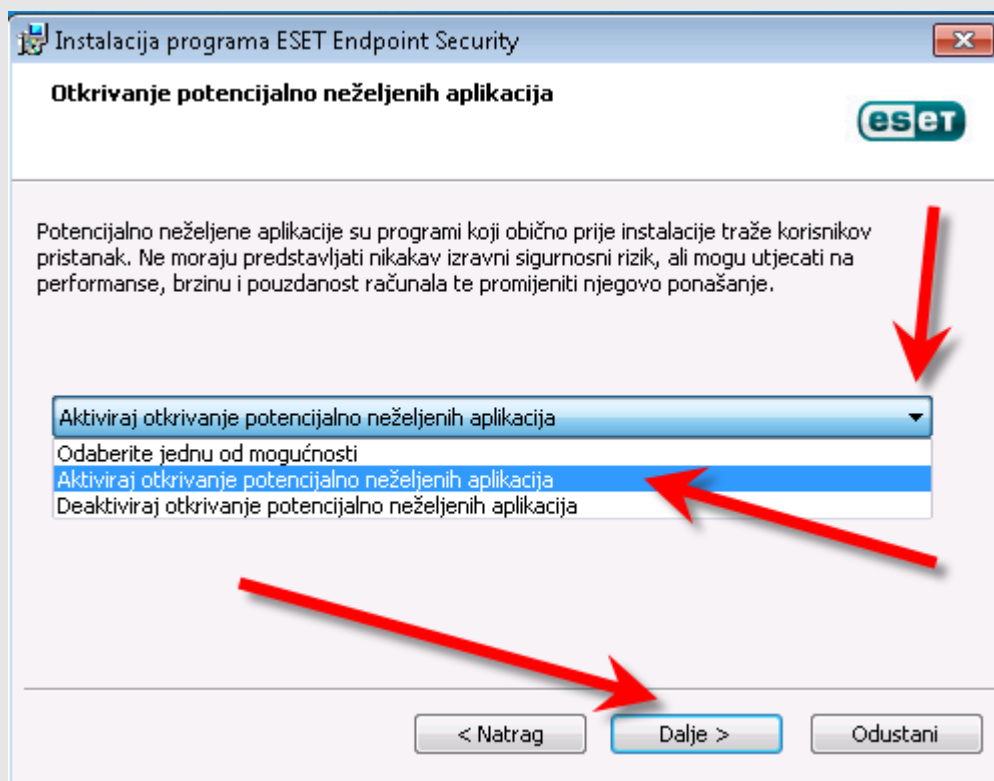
Instalacija programa ESET Endpoint Security

Otkrivanje potencijalno neželjenih aplikacija

eset

Potencijalno neželjene aplikacije su programi koji obično prije instalacije traže korisnikov pristanak. Ne moraju predstavljati nikakav izravni sigurnosni rizik, ali mogu utjecati na performanse, brzinu i pouzdanost računala te promijeniti njegovo ponašanje.

Aktiviraj otkrivanje potencijalno neželjenih aplikacija

Odaberite jednu od mogućnosti
Aktiviraj otkrivanje potencijalno neželjenih aplikacija
Deaktiviraj otkrivanje potencijalno neželjenih aplikacija

< Natrag
Dalje >
Odustani